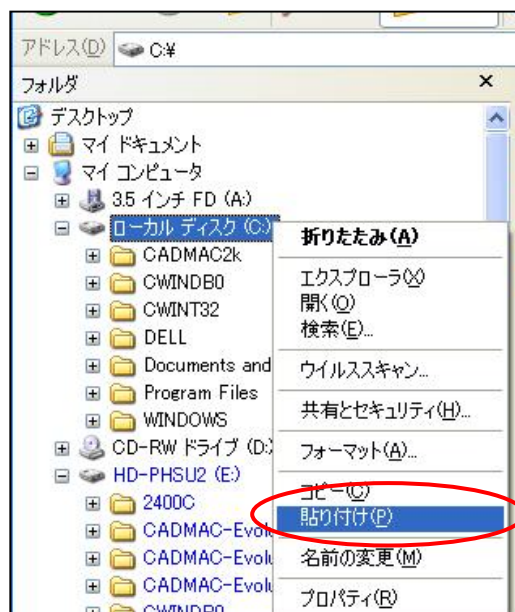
アドレス(D) C:¥

フォルダ ×

デスクトップ
マイ ドキュメント
マイ コンピュータ
3.5 インチ FD (A:)
ローカル ディスク (C:)
CADMAC2k
CWINDB0
CWINT32
DELL
Documents and
Program Files
WINDOWS
CD-RW ドライブ (D:)
HD-PHSU2 (E:)
2400C
CADMAC-Evol
CADMAC-Evol
CADMAC-Evol
CWINDB0

折りたたみ(A)
エクスプローラ(X)
開く(O)
検索(E)...
ウイルススキャン...
共有とセキュリティ(H)...
フォーマット(A)...
コピー(C)
貼り付け(P)
名前の変更(M)
プロパティ(R)